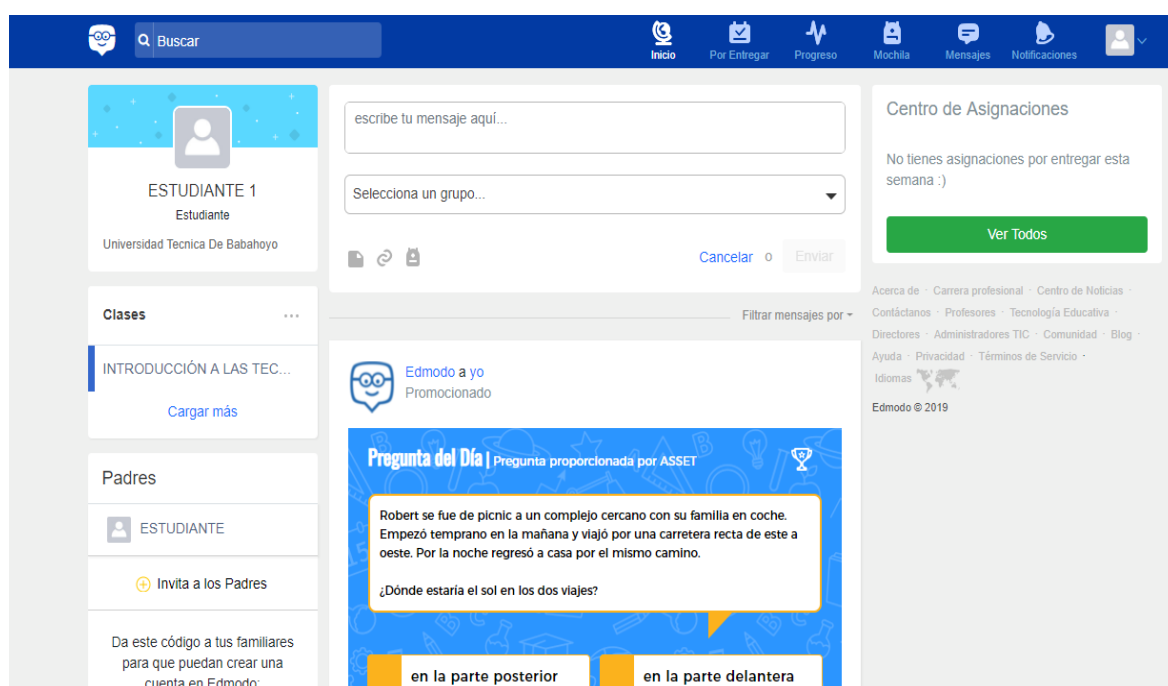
Buscar

Inicio
Por Entregar
Progreso
Mochila
Mensajes
Notificaciones

ESTUDIANTE 1
Estudiante
Universidad Tecnica De Babahoyo

Clases
INTRODUCCIÓN A LAS TEC...
Cargar más

Padres
ESTUDIANTE
Invita a los Padres
Da este código a tus familiares para que puedan crear una cuenta en Edmodo:

escribe tu mensaje aquí...
Selecciona un grupo...
Cancelar o Enviar

Filtrar mensajes por

Edmodo a yo
Promocionado

Pregunta del Día | Pregunta proporcionada por ASSET

Robert se fue de picnic a un complejo cercano con su familia en coche. Empezó temprano en la mañana y viajó por una carretera recta de este a oeste. Por la noche regresó a casa por el mismo camino.

¿Dónde estaría el sol en los dos viajes?

en la parte posterior
en la parte delantera

Centro de Asignaciones
No tienes asignaciones por entregar esta semana :)
Ver Todos

Acerca de · Carrera profesional · Centro de Noticias · Contáctanos · Profesores · Tecnología Educativa · Directores · Administradores TIC · Comunidad · Blog · Ayuda · Privacidad · Términos de Servicio · Idiomas
Edmodo © 2019